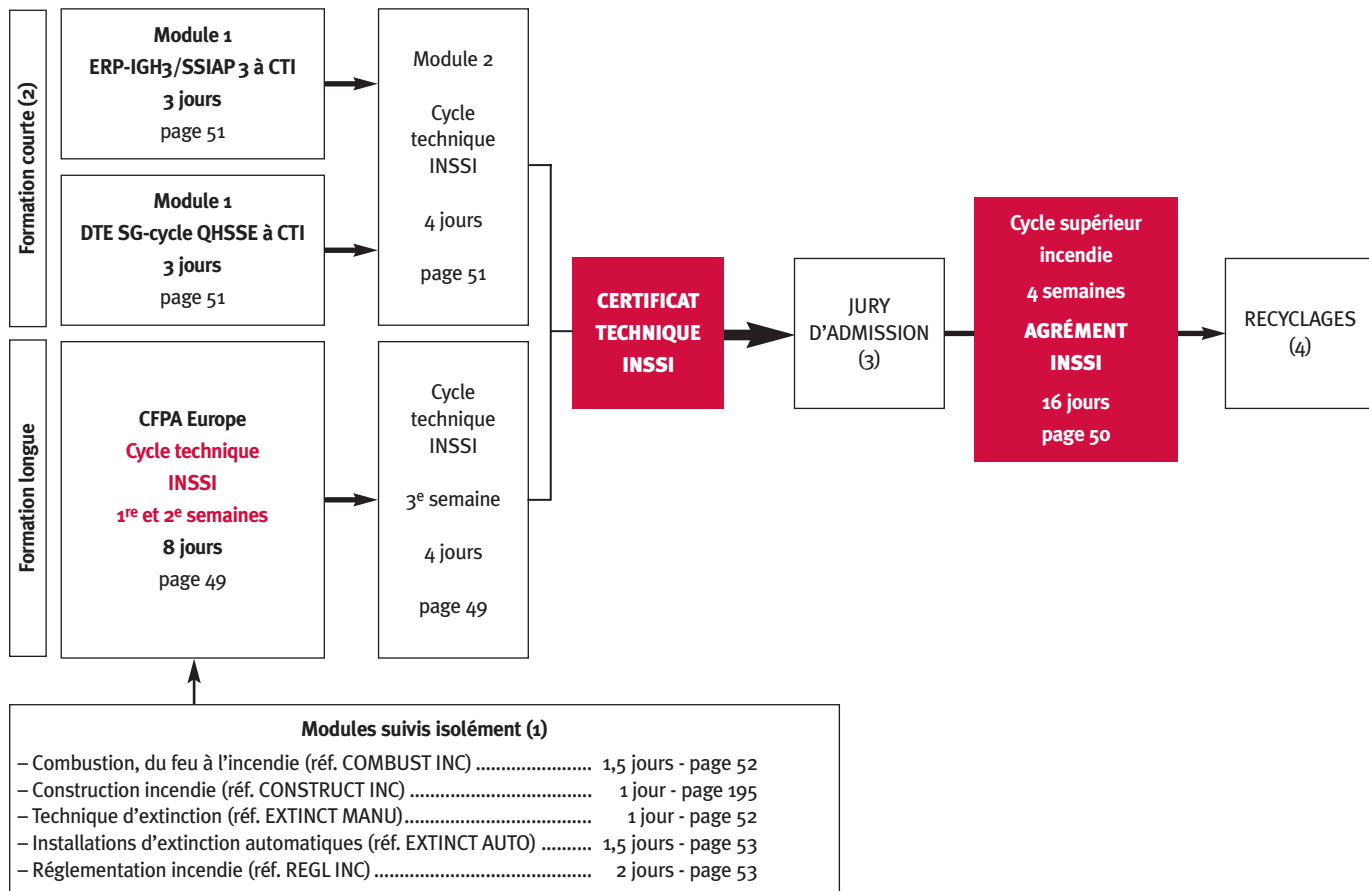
Formation courte (2)

Module 1
ERP-IGH3/SSIAP 3 à CTI
3 jours
page 51

Module 1
DTE SG-cycle QHSSE à CTI
3 jours
page 51

Module 2
Cycle technique INSSI
4 jours
page 51

Formation longue

CFPA Europe
Cycle technique INSSI
1$^{re}$ et 2$^{e}$ semaines
8 jours
page 49

Cycle technique INSSI
3$^{e}$ semaine
4 jours
page 49

CERTIFICAT TECHNIQUE INSSI

JURY D'ADMISSION (3)

Cycle supérieur incendie
4 semaines
AGRÉMENT INSSI
16 jours
page 50

RECYCLAGES (4)

Modules suivis isolément (1)
– Combustion, du feu à l'incendie (réf. COMBUST INC) ........................ 1,5 jours - page 52
– Construction incendie (réf. CONSTRUCT INC) .................................... 1 jour - page 195
– Technique d'extinction (réf. EXTINCT MANU)...................................... 1 jour - page 52
– Installations d'extinction automatiques (réf. EXTINCT AUTO) .......... 1,5 jours - page 53
– Réglementation incendie (réf. REGL INC) ............................................ 2 jours - page 53